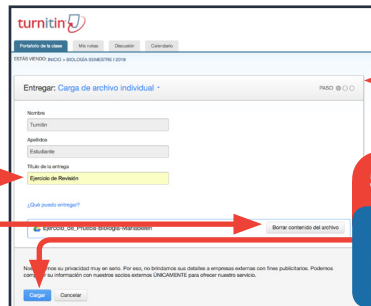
turnitin

Portafolio de la clase | Mis notas | Discusión | Calendario

ESTÁS VIENDO: INICIO > BIOLOGÍA SEMESTRE I 2018

Entregar: Carga de archivo individual

PASO

Nombre

Turnitin

Apellidos

Estudiante

Título de la entrega

Ejercicio de Revisión

¿Qué puedo entregar?

Ejercicio_de_Prueba-Biología-Mansfeldt

Borrar contenido del archivo

N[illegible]mos su privacidad muy en serio. Por eso, no brindamos sus datelles a empresas externas con fines publicitarios. Podemos com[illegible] su información con nuestros socios externos ÚNICAMENTE para ofrecer nuestro servicio.

Cargar | Cancelar